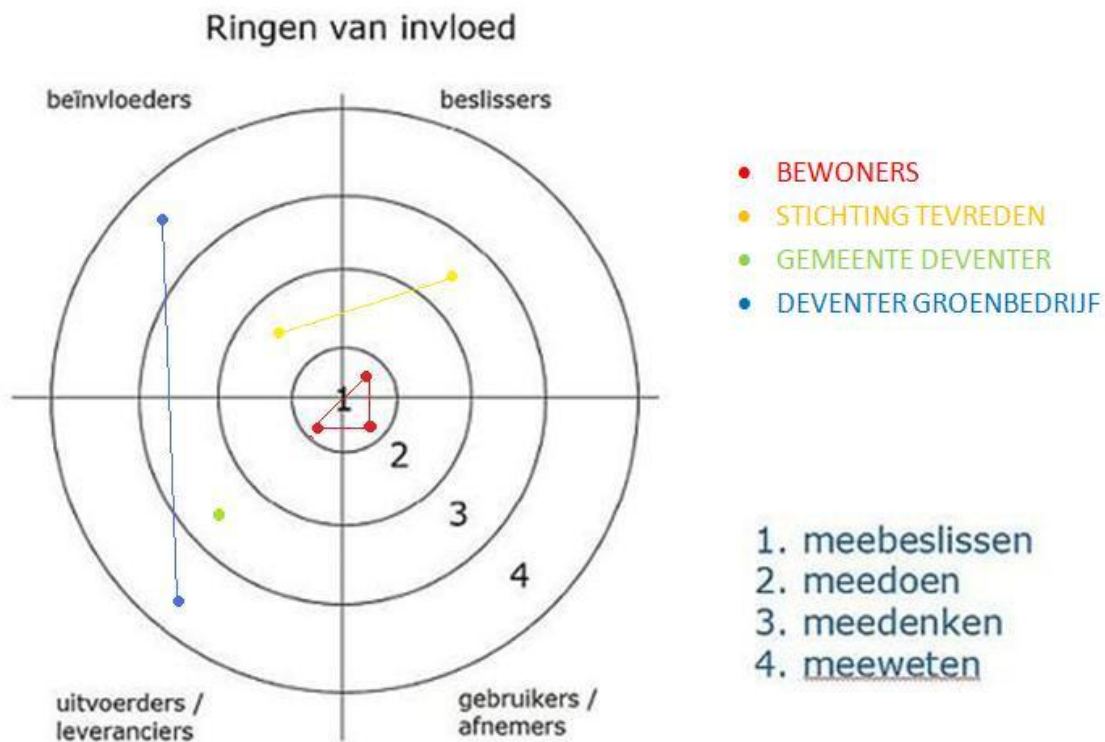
Ringen van invloed

beïnvloeders

beslissers

1

2

3

4

uitvoerders / leveranciers

gebruikers / afnemers

- BEWONERS
- STICHTING TEVREDEN
- GEMEENTE DEVENTER
- DEVENTER GROENBEDRIJF

1. meebeslissen
2. meedoen
3. meedenken
4. meeweten